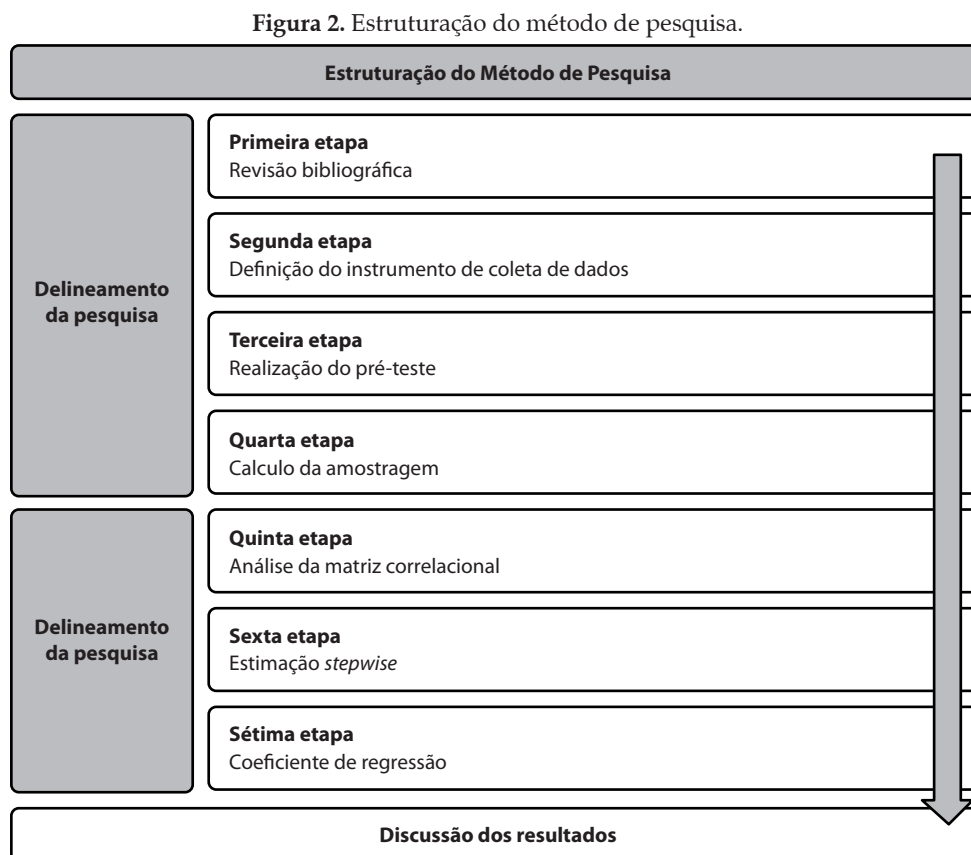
**Figura 2.** Estruturação do método de pesquisa.

**Estruturação do Método de Pesquisa**

**Delineamento da pesquisa**

**Primeira etapa**
Revisão bibliográfica

**Segunda etapa**
Definição do instrumento de coleta de dados

**Terceira etapa**
Realização do pré-teste

**Quarta etapa**
Calculo da amostragem

**Delineamento da pesquisa**

**Quinta etapa**
Análise da matriz correlacional

**Sexta etapa**
Estimação *stepwise*

**Sétima etapa**
Coeficiente de regressão

**Discussão dos resultados**